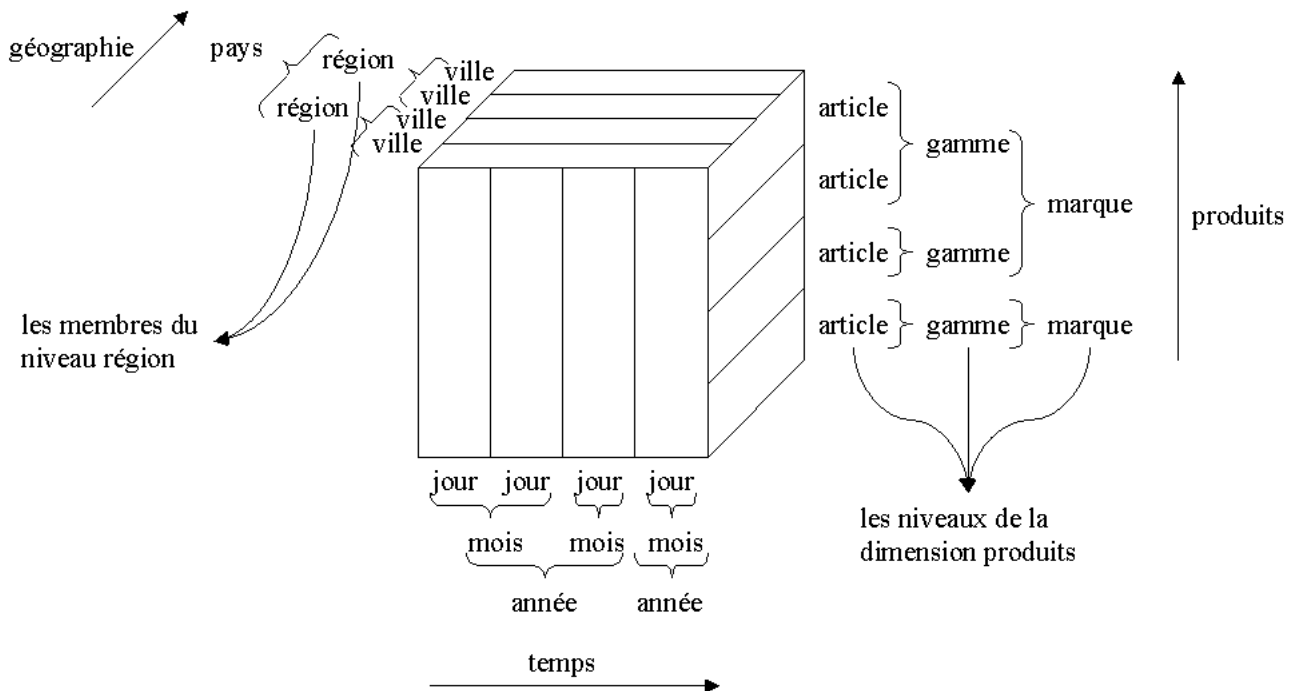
géographie

pays

région

région

ville

ville

ville

ville

article

article

article

article

gamme

gamme

gamme

marque

marque

produits

les membres du niveau région

jour jour jour jour

mois mois mois

année année

temps

les niveaux de la dimension produits